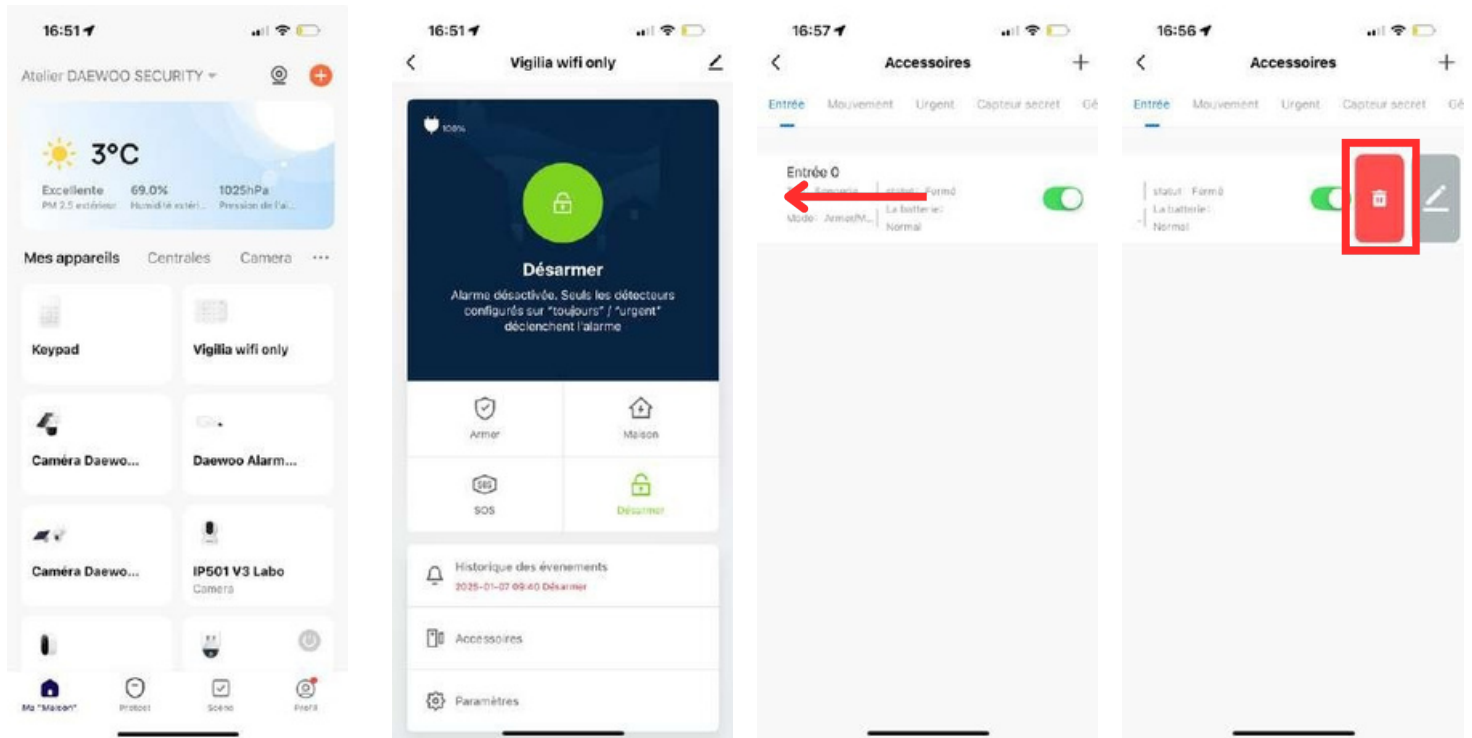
16:51

Atelier DAEWOO SECURITY

3°C

Excellente
PM 2.5 extérieur

69.0%
Humidité extéri...

1025hPa
Pression de l'ai...

Mes appareils Centrales Camera ···

Keypad

Vigilia wifi only

Caméra Daewo...

Daewoo Alarm...

Caméra Daewo...

IP501 V3 Labo
Camera

Ma "Maison" Protect Scène Profil

16:51

Vigilia wifi only

100%

Désarmer

Alarme désactivée. Seuls les détecteurs configurés sur "toujours" / "urgent" déclenchent l'alarme

Armer

Maison

SOS

Désarmer

Historique des événements
2025-01-07 09:40 Désarmer

Accessoires

Paramètres

16:57

Accessoires

Entrée Mouvement Urgent Capteur secret Gé

Entrée 0
Sonnerie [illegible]
Mode: Armer/M...
statut: Fermé
La batterie:
Normal

16:56

Accessoires

Entrée Mouvement Urgent Capteur secret Gé

Statut: Fermé
La batterie:
Normal